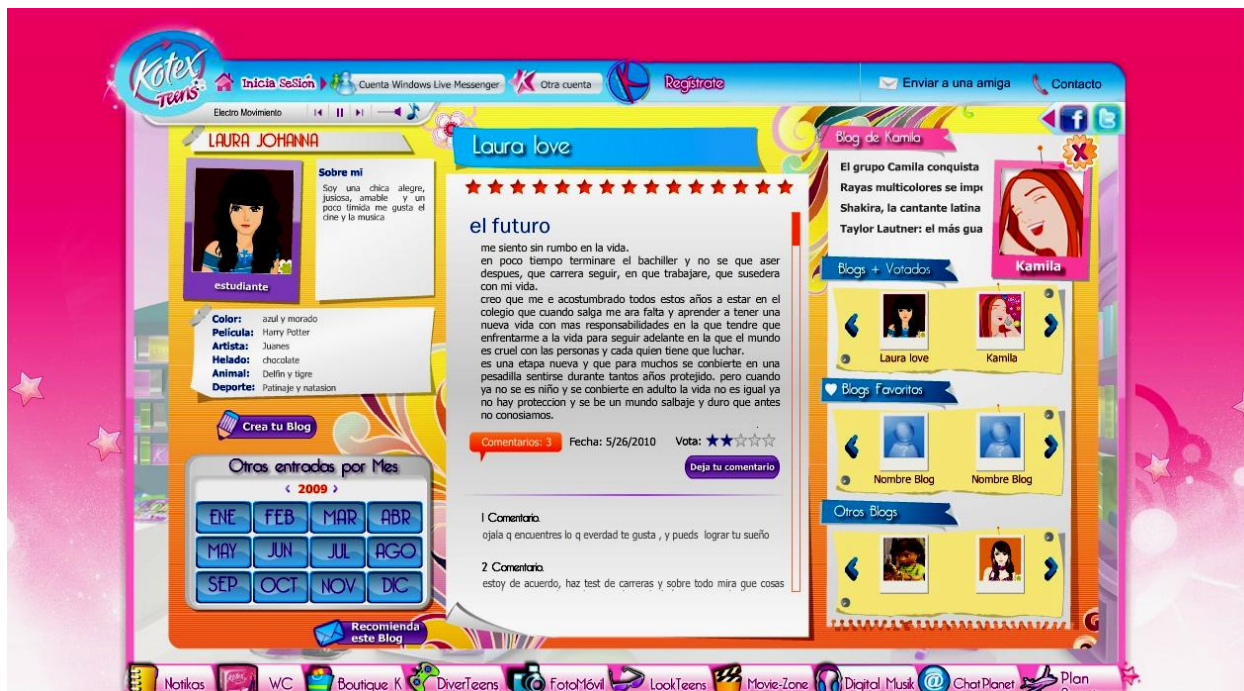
Kotex Teens

Inicia Sesión | Cuenta Windows Live Messenger | Otra cuenta | Regístrate

Enviar a una amiga | Contacto

Electro Movimiento

LAURA JOHANNA

Sobre mi

Soy una chica alegre, jusiosa, amable y un poco timida me gusta el cine y la musica

estudiante

Color: azul y morado
Película: Harry Potter
Artista: Juanes
Helado: chocolate
Animal: Delfin y tigre
Deporte: Patinaje y natasion

Crea tu Blog

Otros entradas por Mes

‹ 2009 ›

| ENE | FEB | MAR | ABR |
|---|---|---|---|
| MAY | JUN | JUL | AGO |
| SEP | OCT | NOV | DIC |

Recomienda este Blog

Laura love

el futuro

me siento sin rumbo en la vida.
en poco tiempo terminare el bachiller y no se que aser despues, que carrera seguir, en que trabajare, que susedera con mi vida.
creo que me e acostumbrado todos estos años a estar en el colegio que cuando salga me ara falta y aprender a tener una nueva vida con mas responsabilidades en la que tendre que enfrentarme a la vida para seguir adelante en la que el mundo es cruel con las personas y cada quien tiene que luchar.
es una etapa nueva y que para muchos se convierte en una pesadilla sentirse durante tantos años protejido. pero cuando ya no se es niño y se convierte en adulto la vida no es igual ya no hay proteccion y se be un mundo salbaje y duro que antes no conosiamos.

Comentarios: 3 Fecha: 5/26/2010 Vota:

Deja tu comentario

1 Comentario.
ojala q encuentres lo q everdad te gusta , y pueds lograr tu sueño

2 Comentario.
estoy de acuerdo, haz test de carreras y sobre todo mira que cosas

Blog de Kamila

El grupo Camila conquista
Rayas multicolores se impo
Shakira, la cantante latina
Taylor Lautner: el más gua

Kamila

Blogs + Votados

Laura love | Kamila

Blogs Favoritos

Nombre Blog | Nombre Blog

Otros Blogs

Notikas | WC | Boutique K | DiverTeens | FotoMóvil | LookTeens | Movie-Zone | Digital Musik | ChatPlanet | Plan